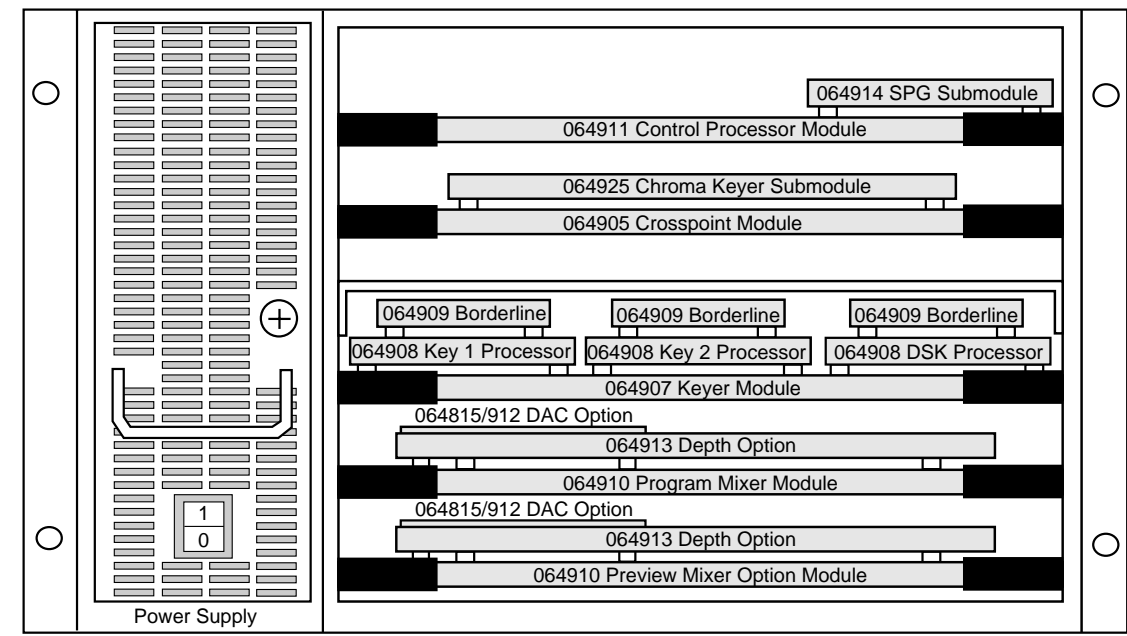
064914 SPG Submodule
064911 Control Processor Module
064925 Chroma Keyer Submodule
064905 Crosspoint Module
064909 Borderline
064909 Borderline
064909 Borderline
064908 Key 1 Processor
064908 Key 2 Processor
064908 DSK Processor
064907 Keyer Module
064815/912 DAC Option
064913 Depth Option
064910 Program Mixer Module
064815/912 DAC Option
064913 Depth Option
064910 Preview Mixer Option Module
1
0
Power Supply